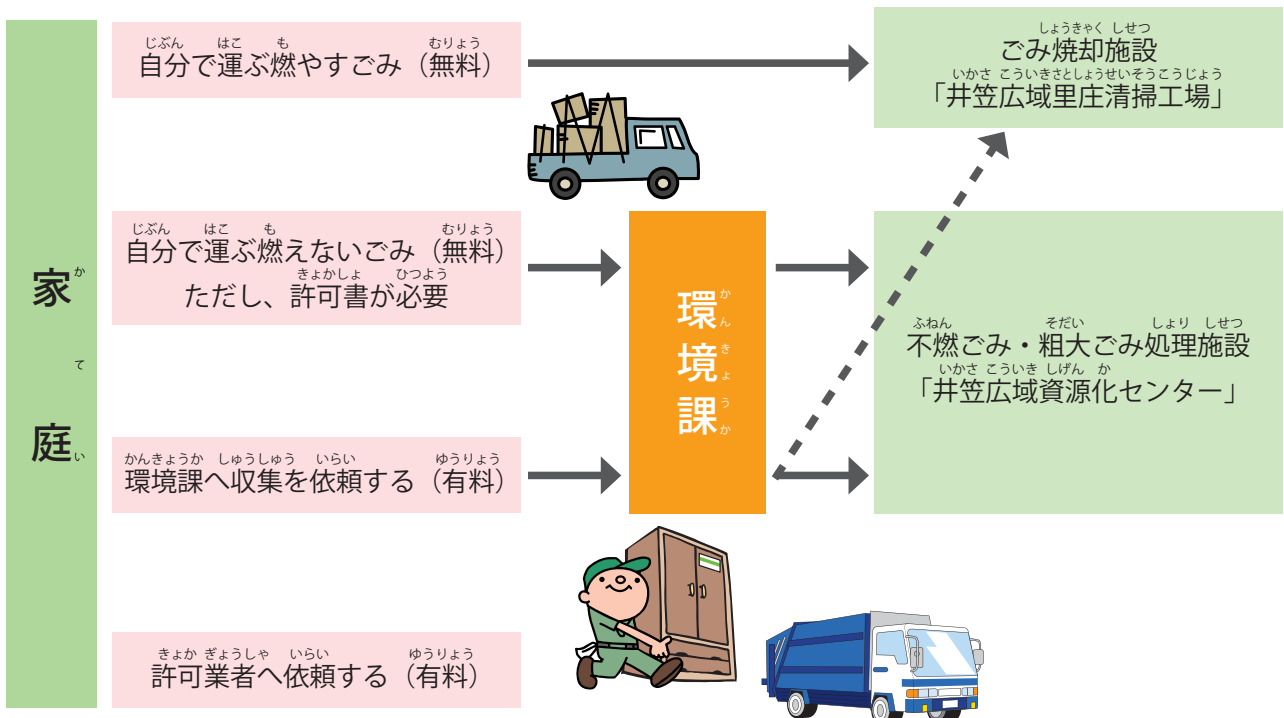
家庭

自分で運ぶ燃やすごみ（無料）

自分で運ぶ燃えないごみ（無料）
ただし、許可書が必要

環境課へ収集を依頼する（有料）

許可業者へ依頼する（有料）

環境課

ごみ焼却施設
「井笠広域里庄清掃工場」

不燃ごみ・粗大ごみ処理施設
「井笠広域資源化センター」